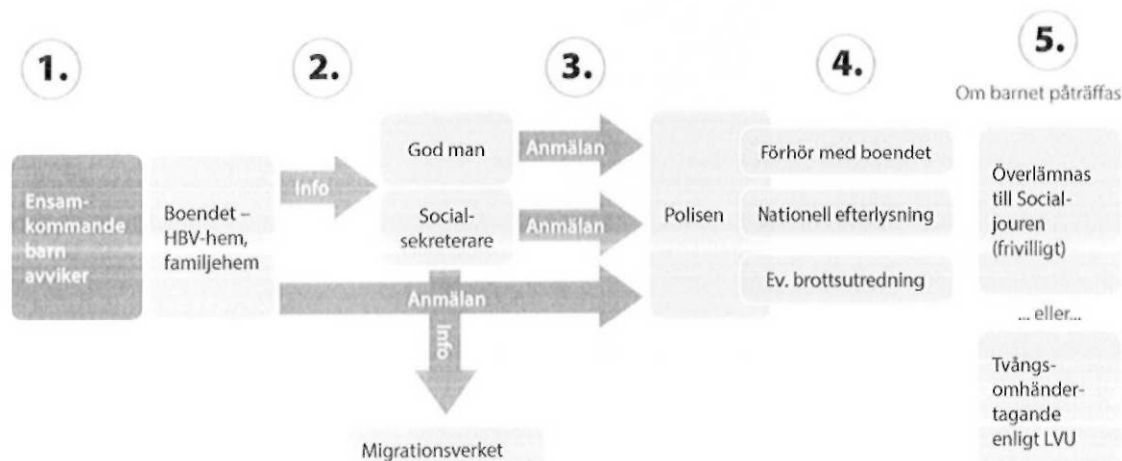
1.

2.

3.

4.

5.

Om barnet påträffas

Ensamkommande barn avviker

Boendet – HBV-hem, familjehem

Info

God man

Socialsekreterare

Anmälan

Anmälan

Anmälan

Info

Migrationsverket

Polisen

Förhör med boendet

Nationell efterlysning

Ev. brottsutredning

Överlämnas till Socialjouren (frivilligt)

... eller...

Tvångsomhändertagande enligt LVU